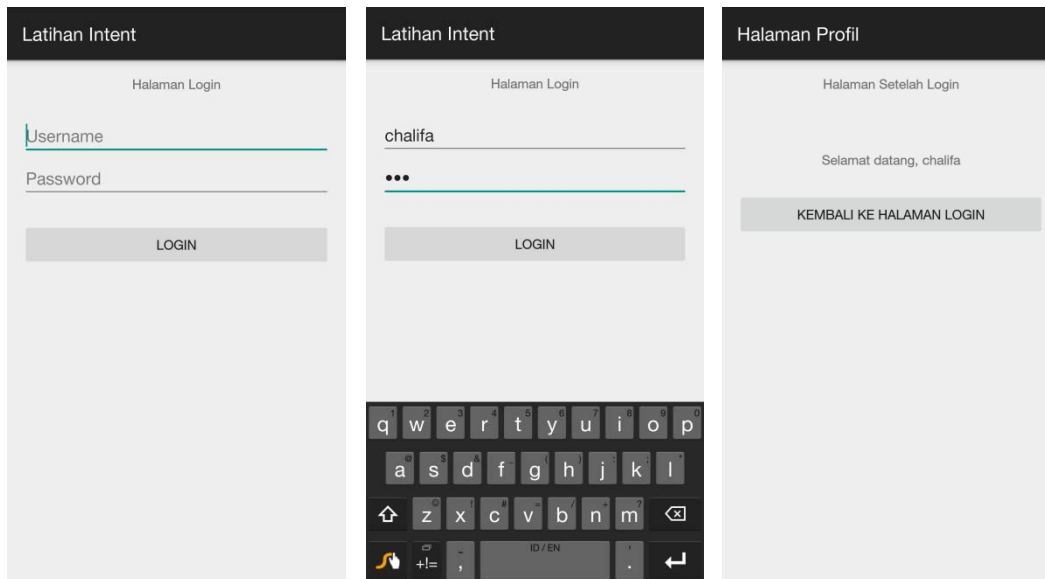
Latihan Intent

Halaman Login

Username

Password

LOGIN

Latihan Intent

Halaman Login

chalifa

•••

LOGIN

q w e r t y u i o p

a s d f g h j k l

z x c v b n m

+!=

ID / EN

Halaman Profil

Halaman Setelah Login

Selamat datang, chalifa

KEMBALI KE HALAMAN LOGIN